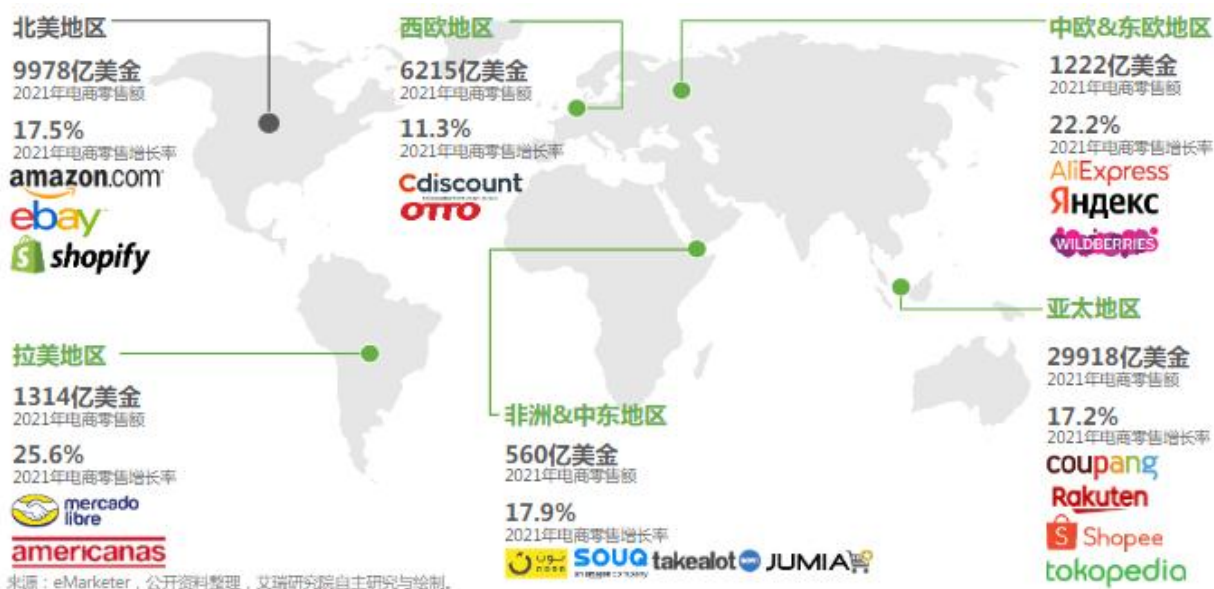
北美地区

9978亿美金
2021年电商零售额

17.5%
2021年电商零售增长率

amazon.com
ebay
shopify

西欧地区

6215亿美金
2021年电商零售额

11.3%
2021年电商零售增长率

Cdiscount
OTTO

中欧&东欧地区

1222亿美金
2021年电商零售额

22.2%
2021年电商零售增长率

AliExpress
Яндекс
WILDBERRIES

亚太地区

29918亿美金
2021年电商零售额

17.2%
2021年电商零售增长率

coupang
Rakuten
Shopee
tokopedia

拉美地区

1314亿美金
2021年电商零售额

25.6%
2021年电商零售增长率

mercado libre
americanas

非洲&中东地区

560亿美金
2021年电商零售额

17.9%
2021年电商零售增长率

noon
SOUQ
takealot
JUMIA

来源：eMarketer，公开资料整理，艾瑞研究院自主研究与绘制。